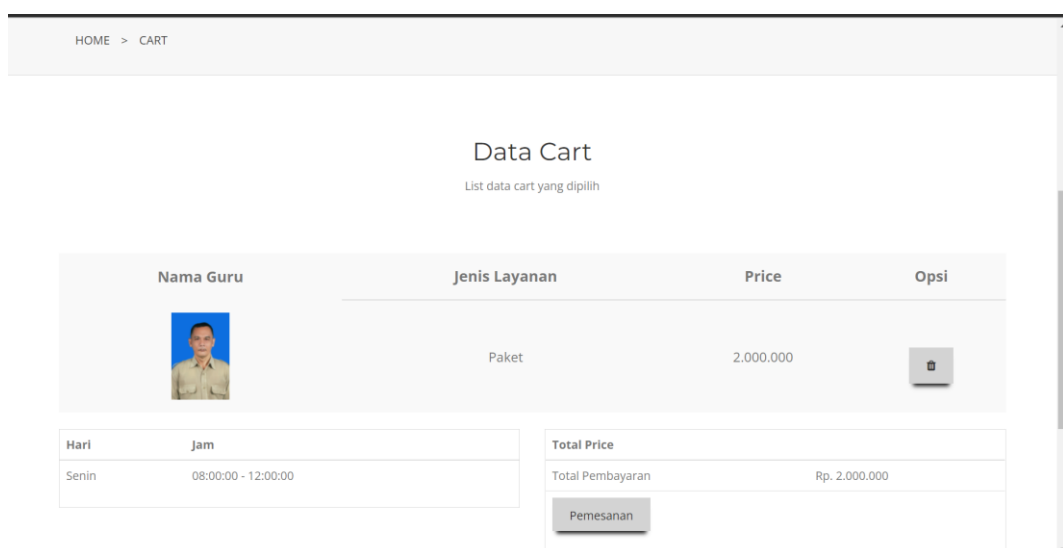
HOME > CART

Data Cart

List data cart yang dipilih

| Nama Guru | Jenis Layanan | Price | Opsi |
|---|---|---|---|
| | Paket | 2.000.000 | |

| Hari | Jam |
|---|---|
| Senin | 08:00:00 - 12:00:00 |

| Total Price | |
|---|---|
| Total Pembayaran | Rp. 2.000.000 |

Pemesanan